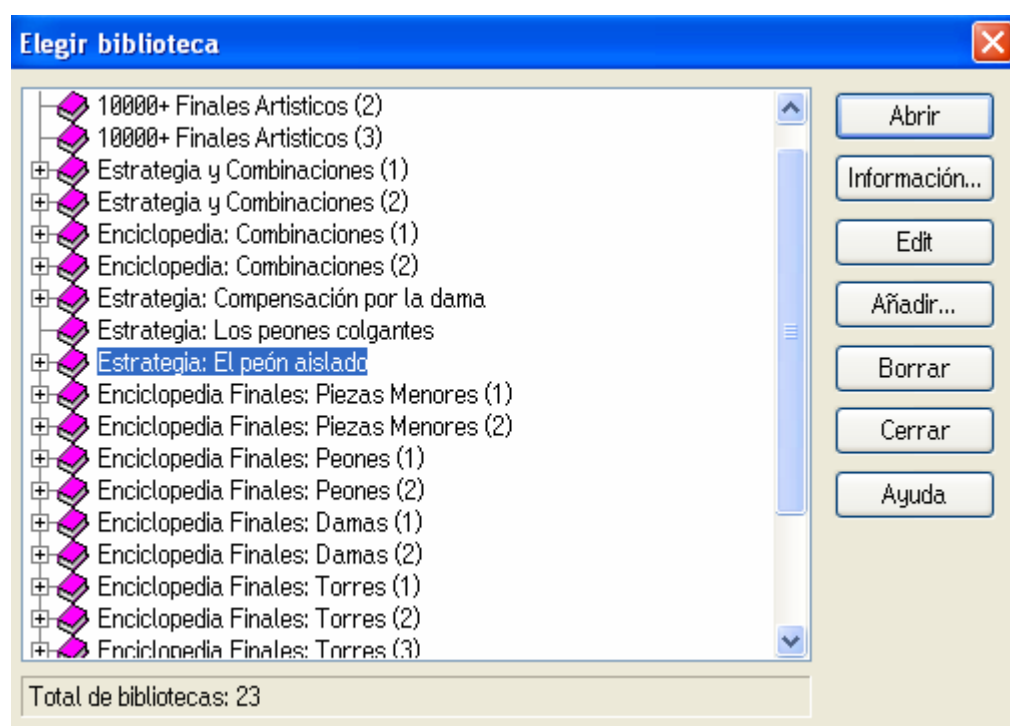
Elegir biblioteca

10000+ Finales Artisticos (2)
10000+ Finales Artisticos (3)
Estrategia y Combinaciones (1)
Estrategia y Combinaciones (2)
Enciclopedia: Combinaciones (1)
Enciclopedia: Combinaciones (2)
Estrategia: Compensación por la dama
Estrategia: Los peones colgantes
Estrategia: El peón aislado
Enciclopedia Finales: Piezas Menores (1)
Enciclopedia Finales: Piezas Menores (2)
Enciclopedia Finales: Peones (1)
Enciclopedia Finales: Peones (2)
Enciclopedia Finales: Damas (1)
Enciclopedia Finales: Damas (2)
Enciclopedia Finales: Torres (1)
Enciclopedia Finales: Torres (2)
Enciclopedia Finales: Torres (3)

Abrir
Información...
Edit
Añadir...
Borrar
Cerrar
Ayuda

Total de bibliotecas: 23